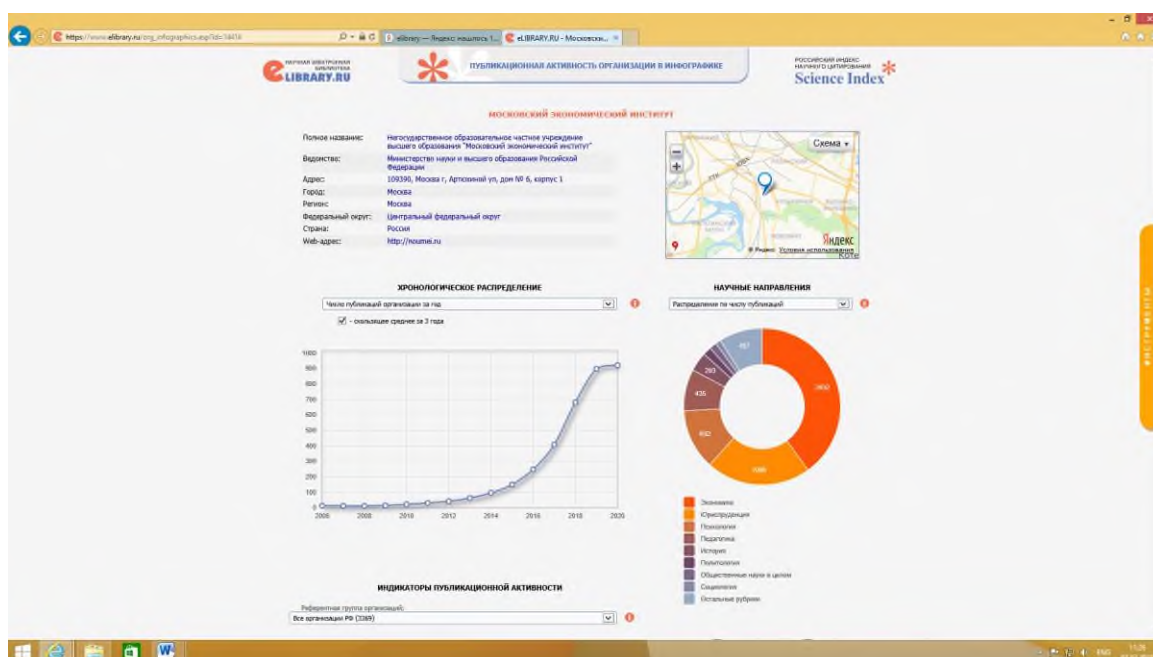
https://www.elibrary.ru/org_infographics.asp?id=18416

elibrary — Яндекс нашлось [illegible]

eLIBRARY.RU - Московск...

НАУЧНАЯ ЭЛЕКТРОННАЯ БИБЛИОТЕКА
eLIBRARY.RU

ПУБЛИКАЦИОННАЯ АКТИВНОСТЬ ОРГАНИЗАЦИИ В ИНФОГРАФИКЕ

РОССИЙСКИЙ ИНДЕКС НАУЧНОГО ЦИТИРОВАНИЯ
Science Index

МОСКОВСКИЙ ЭКОНОМИЧЕСКИЙ ИНСТИТУТ

| | |
|---|---|
| Полное название: | Негосударственное образовательное частное учреждение высшего образования "Московский экономический институт" |
| Ведомство: | Министерство науки и высшего образования Российской Федерации |
| Адрес: | 109390, Москва г, Артюхиной ул, дом № 6, корпус 1 |
| Город: | Москва |
| Регион: | Москва |
| Федеральный округ: | Центральный федеральный округ |
| Страна: | Россия |
| Web-адрес: | http://noumei.ru |

Схема
Яндекс
Условия использования

ХРОНОЛОГИЧЕСКОЕ РАСПРЕДЕЛЕНИЕ

Число публикаций организации за год

- скользящее среднее за 3 года

1000
900
800
700
600
500
400
300
200
100
0

2006 2008 2010 2012 2014 2016 2018 2020

НАУЧНЫЕ НАПРАВЛЕНИЯ

Распределение по числу публикаций

457
293
435
692
1086
3402

Экономика
Юриспруденция
Психология
Педагогика
История
Политология
Общественные науки в целом
Социология
Остальные рубрики

ИНДИКАТОРЫ ПУБЛИКАЦИОННОЙ АКТИВНОСТИ

Референтная группа организаций:
Все организации РФ (3369)

ENG